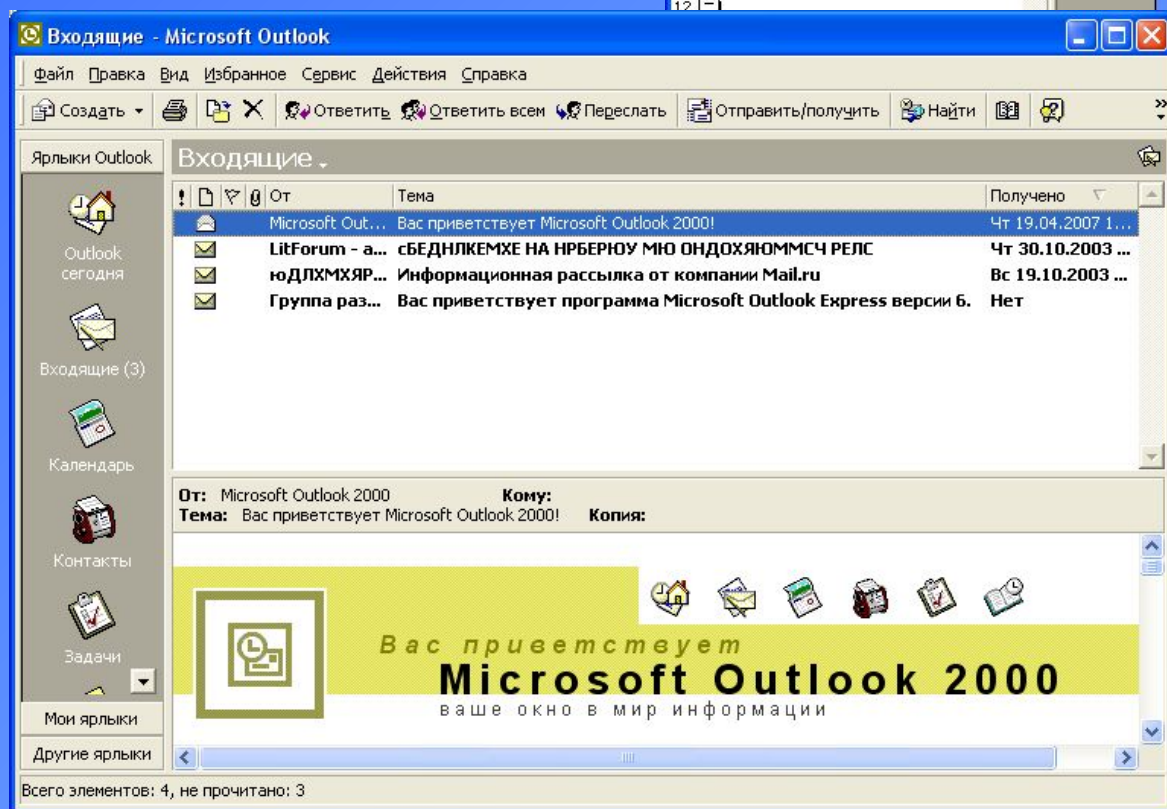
Входящие - Microsoft Outlook

Файл Правка Вид Избранное Сервис Действия Справка

Создать | Ответить | Ответить всем | Переслать | Отправить/получить | Найти

Ярлыки Outlook

Входящие

| ! | От | Тема | Получено |
|---|---|---|---|
| | Microsoft Out... | Вас приветствует Microsoft Outlook 2000! | Чт 19.04.2007 1... |
| | LitForum - а... | сБЕДНЛКЕМХЕ НА НРБЕРЮУ МЮ ОНДОХЯЮММСЧ РЕЛС | Чт 30.10.2003 ... |
| | юДЛХМХЯР... | Информационная рассылка от компании Mail.ru | Вс 19.10.2003 ... |
| | Группа раз... | Вас приветствует программа Microsoft Outlook Express версии 6. | Нет |

Outlook сегодня

Входящие (3)

Календарь

Контакты

Задачи

Мои ярлыки

Другие ярлыки

От: Microsoft Outlook 2000 Кому:
Тема: Вас приветствует Microsoft Outlook 2000! Копия:

Вас приветствует
Microsoft Outlook 2000
ваше окно в мир информации

Всего элементов: 4, не прочитано: 3